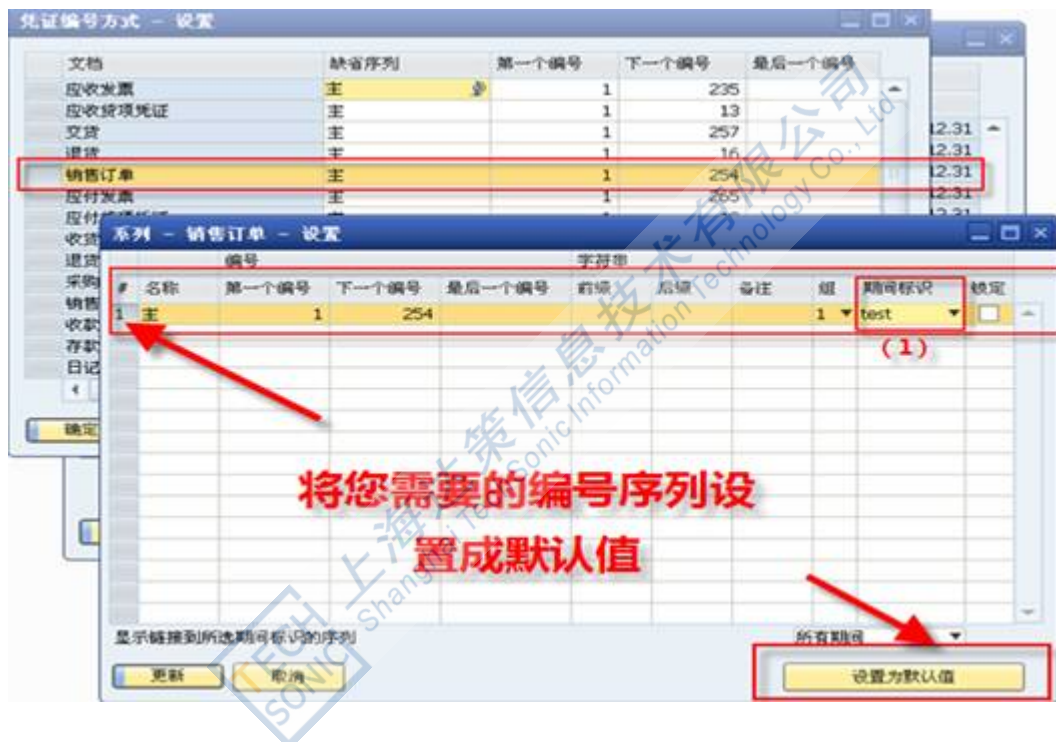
凭证编号方式 － 设置

| 文档 | 缺省序列 | 第一个编号 | 下一个编号 | 最后一个编号 |
|---|---|---|---|---|
| 应收发票 | 主 | 1 | 235 | |
| 应收贷项凭证 | 主 | 1 | 13 | |
| 交货 | 主 | 1 | 257 | |
| 退货 | 主 | 1 | 16 | |
| 销售订单 | 主 | 1 | 254 | |
| 应付发票 | 主 | 1 | 265 | |
| 应付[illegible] | | | | |
| 收货 | | | | |
| 退货 | | | | |
| 采购 | | | | |
| 销售 | | | | |
| 收款 | | | | |
| 存款 | | | | |
| 日记 | | | | |

确定

12.31
12.31
12.31
12.31
12.31

系列 － 销售订单 － 设置

| # | 名称 | 第一个编号 | 下一个编号 | 最后一个编号 | 前缀 | 后缀 | 备注 | 组 | 期间标识 | 锁定 |
|---|---|---|---|---|---|---|---|---|---|---|
| 1 | 主 | 1 | 254 | | | | | 1 | test | |

编号
字符串

(1)

将您需要的编号序列设置成默认值

显示链接到所选期间标识的序列
所有期间

更新
取消
设置为默认值

上海上策信息技术有限公司
Shanghai Tech Sonic Information Technology Co., Ltd
TECH SONIC